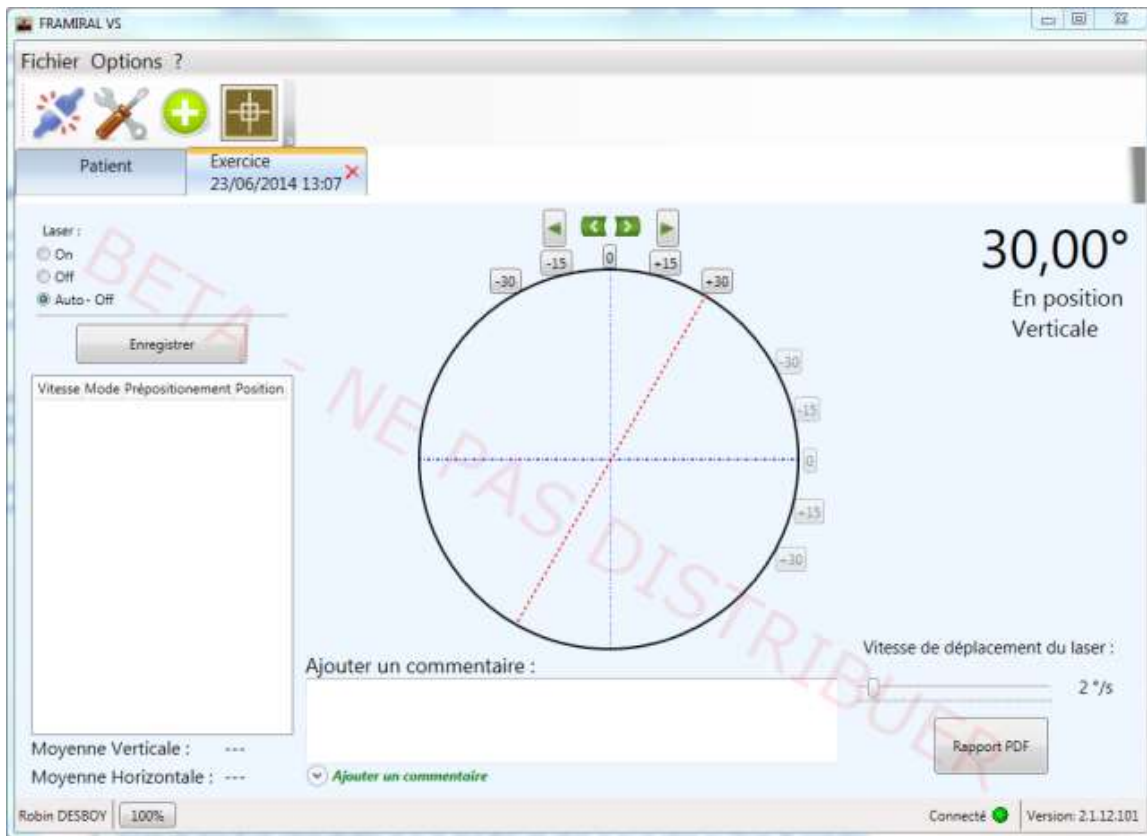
FRAMIRAL VS

Fichier Options ?

Patient

Exercice
23/06/2014 13:07

Laser :
On
Off
Auto - Off

Enregistrer

Vitesse Mode Prépositionement Position

Moyenne Verticale : ---
Moyenne Horizontale : ---

-15 0 +15
-30 +30

-30
-15
0
+15
+30

30,00°
En position Verticale

BETA - NE PAS DISTRIBUER

Ajouter un commentaire :

Ajouter un commentaire

Vitesse de déplacement du laser :
2 °/s

Rapport PDF

Robin DESBOY 100%

Connecté Version: 2.1.12.101